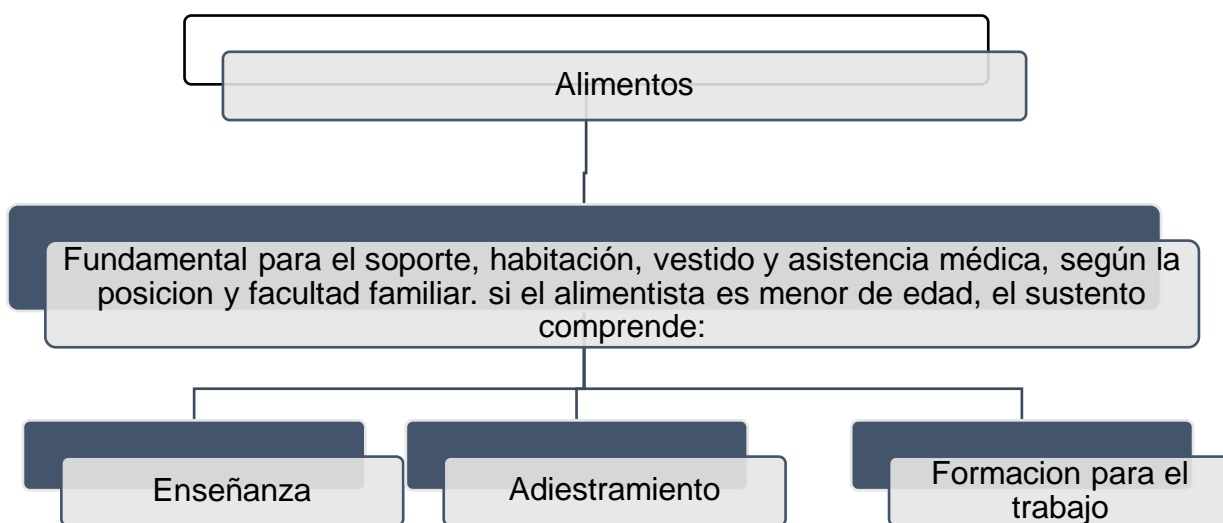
Alimentos

Fundamental para el soporte, habitación, vestido y asistencia médica, según la posicion y facultad familiar. si el alimentista es menor de edad, el sustento comprende:

Enseñanza

Adiestramiento

Formacion para el trabajo